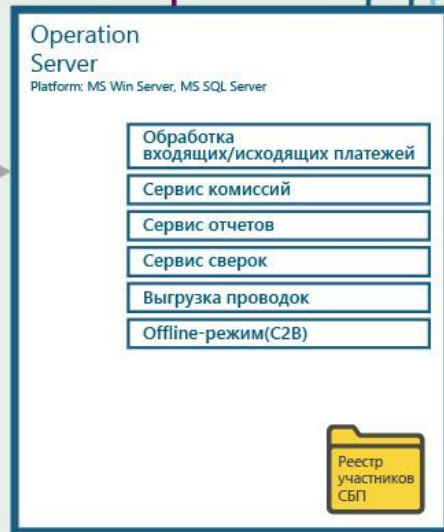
Operation Server
Platform: MS Win Server, MS SQL Server

Обработка входящих/исходящих платежей

Сервис комиссий

Сервис отчетов

Сервис сверок

Выгрузка проводок

Offline-режим(C2B)

Реестр участников СБП